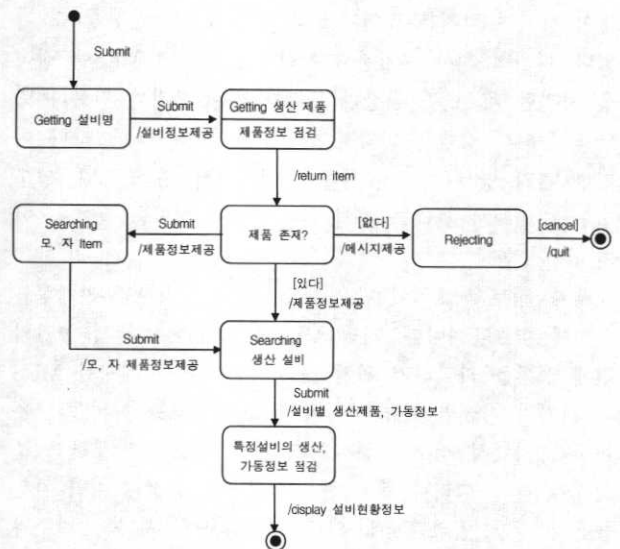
Submit

Getting 설비명

Submit
/설비정보제공

Getting 생산 제품
제품정보 점검

/return item

Searching
모, 자 item

Submit
/제품정보제공

제품 존재?

[없다]
/메시지제공

Rejecting

[cancel]
/quit

[있다]
/제품정보제공

Submit
/모, 자 제품정보제공

Searching
생산 설비

Submit
/설비별 생산제품, 가동정보

특정설비의 생산,
가동정보 점검

/cisplay 설비현황정보